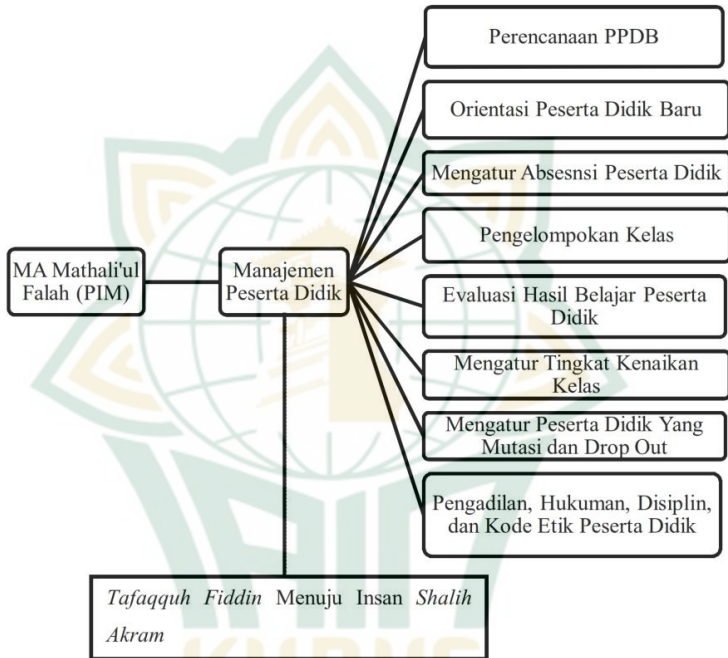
MA Mathali'ul Falah (PIM)

Manajemen Peserta Didik

Perencanaan PPDB

Orientasi Peserta Didik Baru

Mengatur Absesnsi Peserta Didik

Pengelompokan Kelas

Evaluasi Hasil Belajar Peserta Didik

Mengatur Tingkat Kenaikan Kelas

Mengatur Peserta Didik Yang Mutasi dan Drop Out

Pengadilan, Hukuman, Disiplin, dan Kode Etik Peserta Didik

*Tafaqquh Fiddin* Menuju Insan *Shalih Akram*